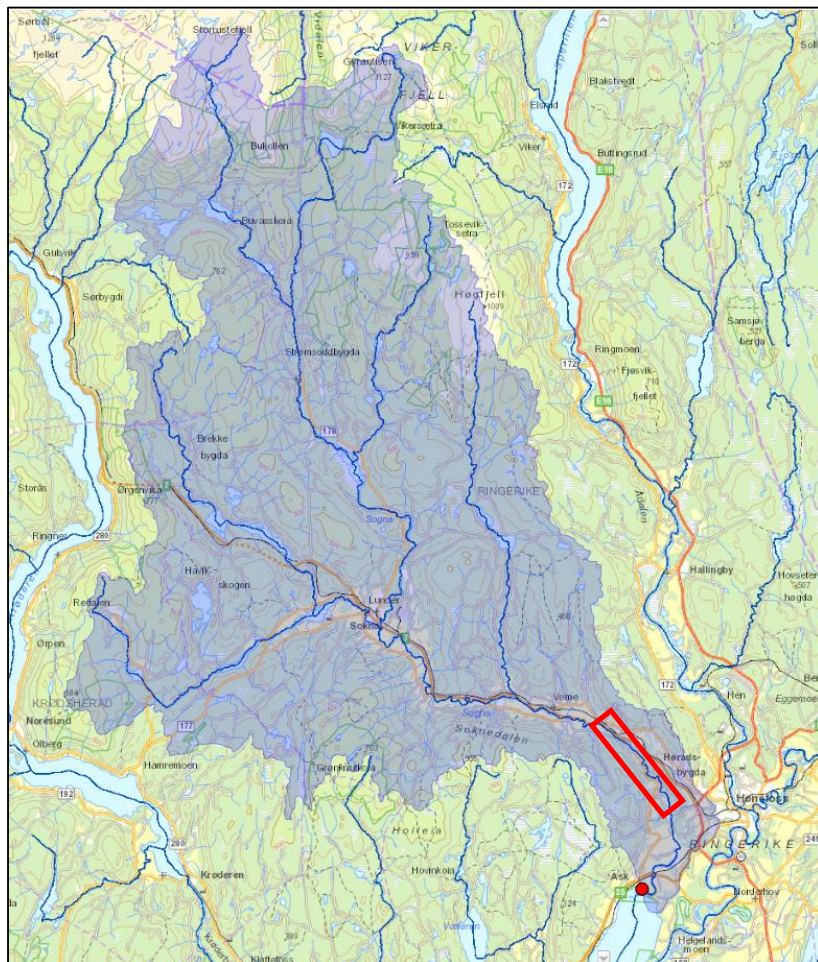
Sørbøl
fjellet
Storrustefjell
VIKER-
FJELL
Gyrihaugen
1127
Elsrud
Blakstvedt
Sollih
Bukollen
Vikersetra
Viker
Buttingsrud
172
E16
Buvasskoia
Tosseviksetra
Gulvik
762
Høgfjell
Sørbygdi
Ringmoen
Samsjøberga
172
Fjølsvikfjellet
Stremsoddbygda
E16
178
Brekke
bygda
RINGERIKE
Storås
Ørgenvika
Sogna
Ringnes
280
Hallingby
Havikskogen
Hovsetersøgda
Redalen
Lunde
Sokna
Ørpen
Hen
KRØDSHERAD
Veme
Noresund
Sogna
Heradsbygda
Olberg
177
Soknedalen
Hamremoen
Grønkrudkoia
Hønefoss
192
Holleia
RINGERIKE
280
Ask
Hovinkoia
Krøderen
Nordrhov
Helgelandsmoen